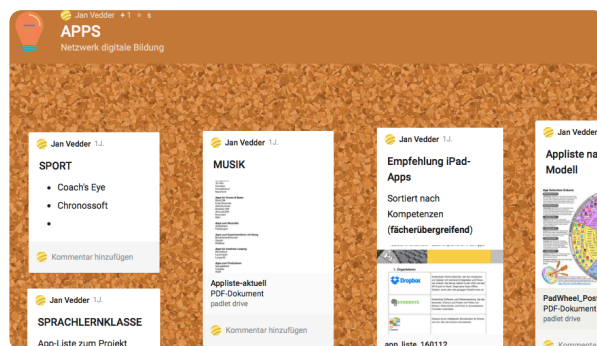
Jan Vedder +1 ∘

APPS

Netzwerk digitale Bildung

Jan Vedder 1J.

SPORT

- Coach's Eye
- Chronossoft
-

Kommentar hinzufügen

Jan Vedder 1J.

SPRACHLERNKLASSE

App-Liste zum Projekt

Jan Vedder 1J.

MUSIK

Appliste-aktuell
PDF-Dokument
padlet drive

Kommentar hinzufügen

Jan Vedder 1J.

Empfehlung iPad-Apps

Sortiert nach Kompetenzen (fächerübergreifend)

Dropbox

app_liste_160112

Jan Vedder

Appliste na Modell

PadWheel_Post
PDF-Dokument
padlet drive

Kommentar